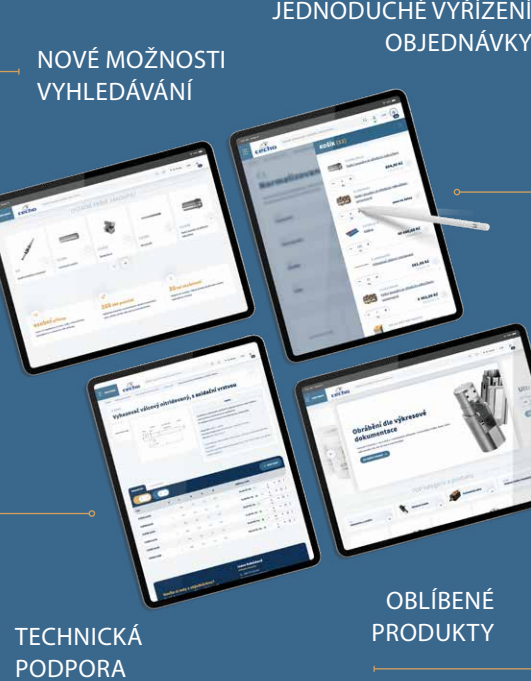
JEDNODUCHÉ VYŘÍZENÍ OBJEDNÁVKY

NOVÉ MOŽNOSTI VYHLEDÁVÁNÍ

Košík (13)

Normalizovan

Vyhazovač válcový nitridovaný, s osazenou hlavou

Obrábění dle výkresové dokumentace

TECHNICKÁ PODPORA

OBLÍBENÉ PRODUKTY